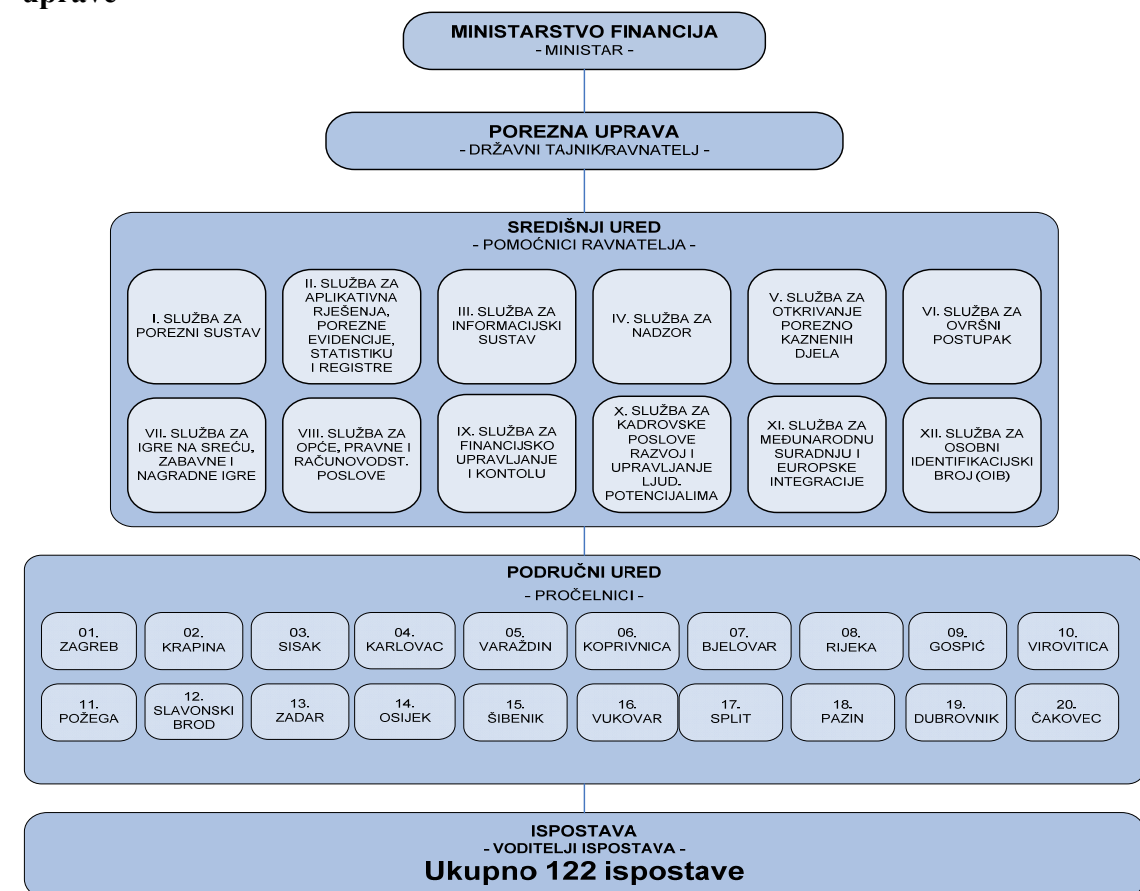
uprave

MINISTARSTVO FINANCIJA
- MINISTAR -

POREZNA UPRAVA
- DRŽAVNI TAJNIK/RAVNATELJ -

SREDIŠNJI URED
- POMOĆNICI RAVNATELJA -

I. SLUŽBA ZA POREZNI SUSTAV

II. SLUŽBA ZA APLIKATIVNA RJEŠENJA, POREZNE EVIDENCIJE, STATISTIKU I REGISTRE

III. SLUŽBA ZA INFORMACIJSKI SUSTAV

IV. SLUŽBA ZA NADZOR

V. SLUŽBA ZA OTKRIVANJE POREZNO KAZNENIH DJELA

VI. SLUŽBA ZA OVRŠNI POSTUPAK

VII. SLUŽBA ZA IGRE NA SREĆU, ZABAVNE I NAGRADNE IGRE

VIII. SLUŽBA ZA OPĆE, PRAVNE I RAČUNOVODST. POSLOVE

IX. SLUŽBA ZA FINANCIJSKO UPRAVLJANJE I KONTOLU

X. SLUŽBA ZA KADROVSKE POSLOVE RAZVOJ I UPRAVLJANJE LJUD. POTENCIJALIMA

XI. SLUŽBA ZA MEĐUNARODNU SURADNJU I EUROPSKE INTEGRACIJE

XII. SLUŽBA ZA OSOBNI IDENTIFIKACIJSKI BROJ (OIB)

PODRUČNI URED
- PROČELNICI -

01. ZAGREB
02. KRAPINA
03. SISAK
04. KARLOVAC
05. VARAŽDIN
06. KOPRIVNICA
07. BJELOVAR
08. RIJEKA
09. GOSPIĆ
10. VIROVITICA
11. POŽEGA
12. SLAVONSKI BROD
13. ZADAR
14. OSIJEK
15. ŠIBENIK
16. VUKOVAR
17. SPLIT
18. PAZIN
19. DUBROVNIK
20. ČAKOVEC

ISPOSTAVA
- VODITELJI ISPOSTAVA -
Ukupno 122 ispostave